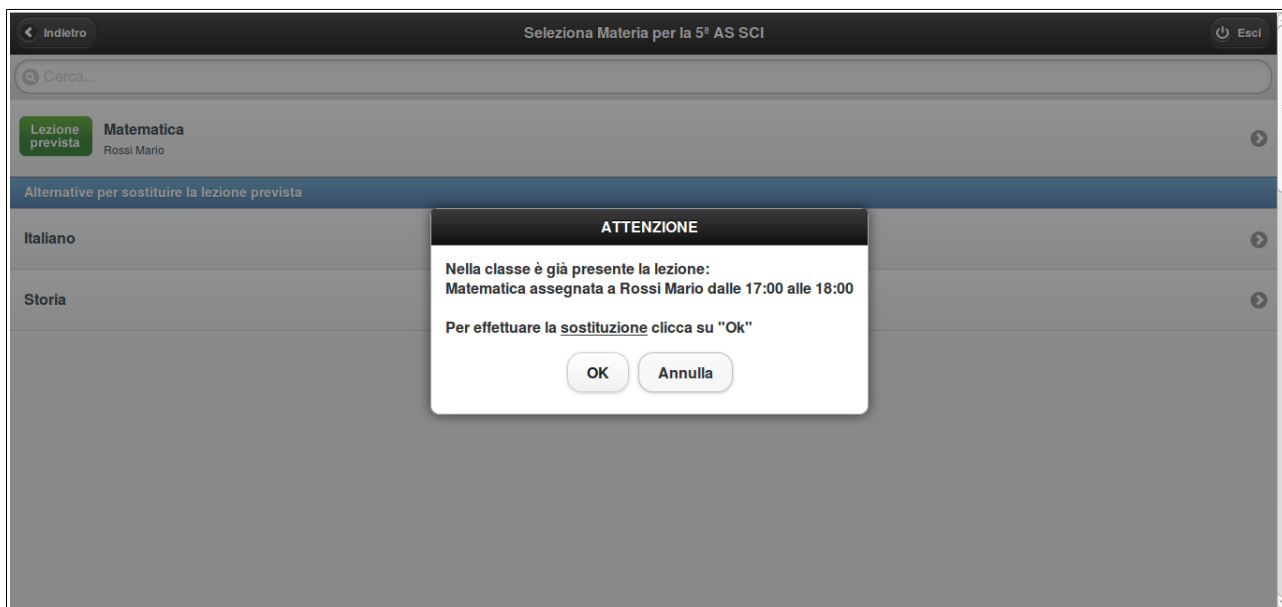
Indietro

Seleziona Materia per la 5ª AS SCI

Esci

Cerca...

Lezione prevista

Matematica

Rossi Mario

Alternative per sostituire la lezione prevista

Italiano

Storia

ATTENZIONE

Nella classe è già presente la lezione:
Matematica assegnata a Rossi Mario dalle 17:00 alle 18:00

Per effettuare la sostituzione clicca su "Ok"

OK

Annulla